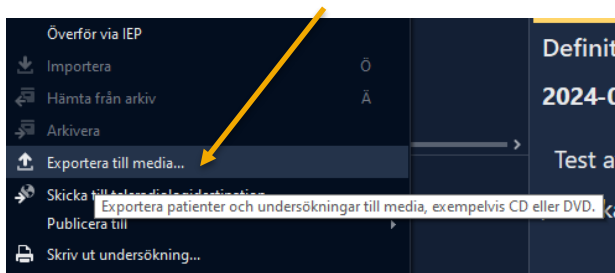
Överför via IEP
Importera Ö
Hämta från arkiv Ä
Arkivera
Exportera till media...
Skicka till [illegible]
Exportera patienter och undersökningar till media, exempelvis CD eller DVD.
Publicera till
Skriv ut undersökning...
Definit
2024-0
Test a